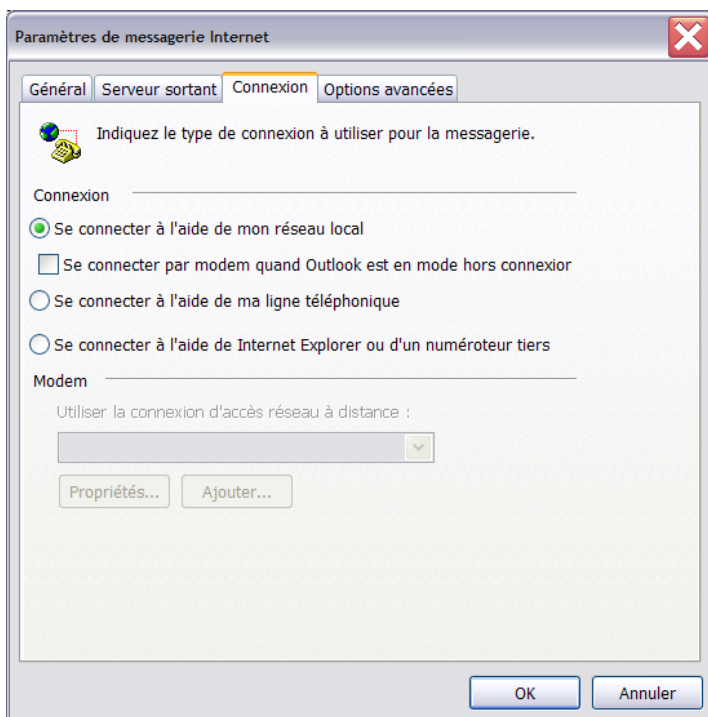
Paramètres de messagerie Internet

Général | Serveur sortant | Connexion | Options avancées

Indiquez le type de connexion à utiliser pour la messagerie.

Connexion

Se connecter à l'aide de mon réseau local

Se connecter par modem quand Outlook est en mode hors connexior

Se connecter à l'aide de ma ligne téléphonique

Se connecter à l'aide de Internet Explorer ou d'un numéroteur tiers

Modem

Utiliser la connexion d'accès réseau à distance :

Propriétés... | Ajouter...

OK | Annuler